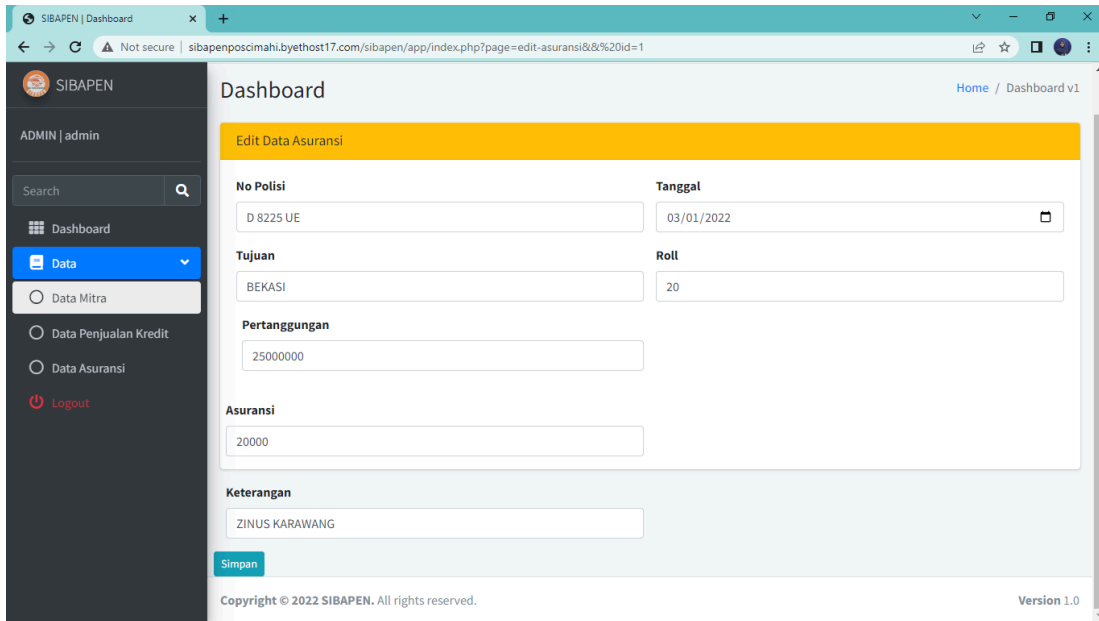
SIBAPEN | Dashboard ×

Not secure | sibapenposcimahi.byethost17.com/sibapen/app/index.php?page=edit-asuransi&&%20id=1

SIBAPEN

ADMIN | admin

Search

Dashboard

Data

Data Mitra

Data Penjualan Kredit

Data Asuransi

Logout

Dashboard

Home / Dashboard v1

Edit Data Asuransi

No Polisi

D 8225 UE

Tanggal

03/01/2022

Tujuan

BEKASI

Roll

20

Pertanggungan

25000000

Asuransi

20000

Keterangan

ZINUS KARAWANG

Simpan

Copyright © 2022 SIBAPEN. All rights reserved.

Version 1.0